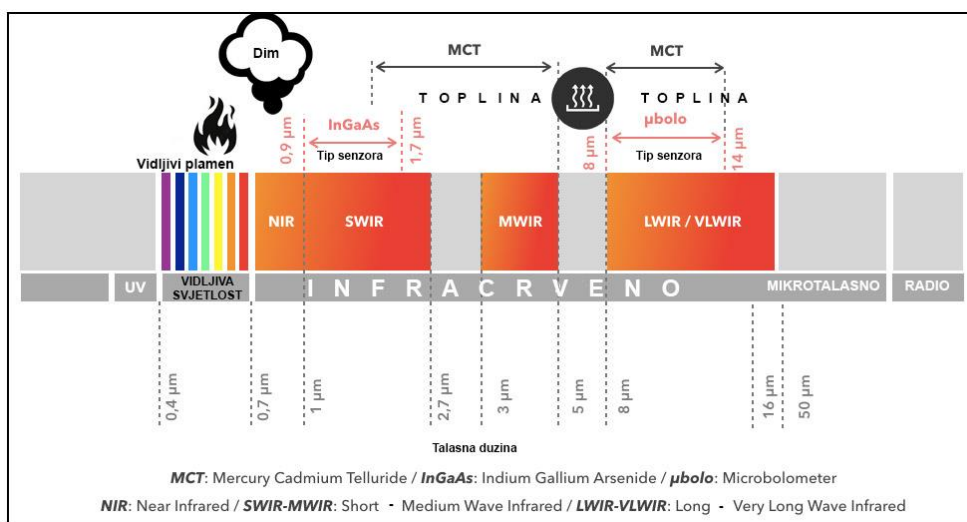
Dim

MCT

MCT

TOPLINA

TOPLINA

Vidljivi plamen

0,9 µm

InGaAs

1,7 µm

Tip senzora

8 µm

µbolo

14 µm

Tip senzora

NIR

SWIR

MWIR

LWIR / VLWIR

UV

VIDLJIVA SVJETLOST

INFRACRVENO

MIKROTALASNO

RADIO

0,4 µm

0,7 µm

1 µm

2,7 µm

3 µm

5 µm

8 µm

16 µm

50 µm

Talasna duzina

*MCT*: Mercury Cadmium Telluride / *InGaAs*: Indium Gallium Arsenide / *µbolo*: Microbolometer

*NIR*: Near Infrared / *SWIR-MWIR*: Short - Medium Wave Infrared / *LWIR-VLWIR*: Long - Very Long Wave Infrared